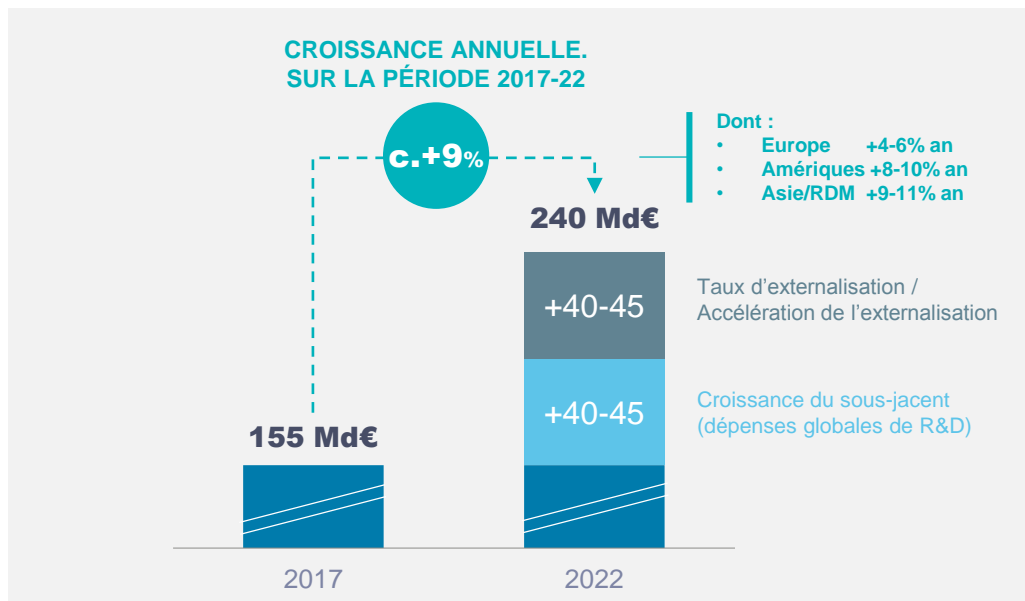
CROISSANCE ANNUELLE. SUR LA PÉRIODE 2017-22

c.+9%

Dont :
• Europe +4-6% an
• Amériques +8-10% an
• Asie/RDM +9-11% an

240 Md€

+40-45

Taux d'externalisation / Accélération de l'externalisation

+40-45

Croissance du sous-jacent (dépenses globales de R&D)

155 Md€

2017

2022